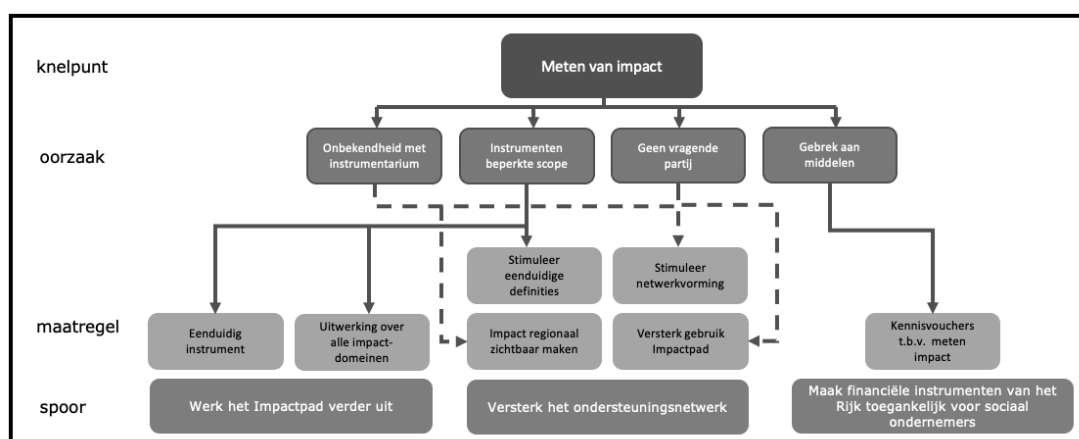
knelpunt

Meten van impact

oorzaak

Onbekendheid met instrumentarium

Instrumenten beperkte scope

Geen vragende partij

Gebrek aan middelen

Stimuleer eenduidige definities

Stimuleer netwerkvorming

maatregel

Eenduidig instrument

Uitwerking over alle impact-domeinen

Impact regionaal zichtbaar maken

Versterk gebruik Impactpad

Kennisvouchers t.b.v. meten impact

spoor

Werk het Impactpad verder uit

Versterk het ondersteuningsnetwerk

Maak financiële instrumenten van het Rijk toegankelijk voor sociaal ondernemers